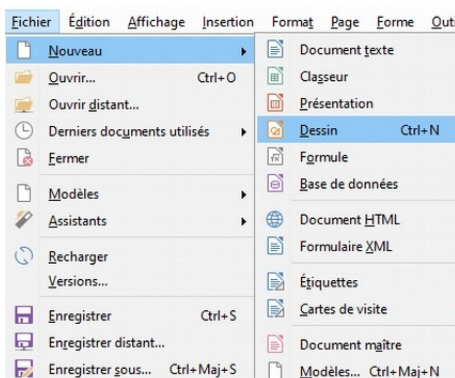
Fichier Édition Affichage Insertion Format Page Forme Out

Nouveau
Ouvrir... Ctrl+O
Ouvrir distant...
Derniers documents utilisés
Fermer
Modèles
Assistants
Recharger
Versions...
Enregistrer Ctrl+S
Enregistrer distant...
Enregistrer sous... Ctrl+Maj+S

Document texte
Classeur
Présentation
Dessin Ctrl+N
Formule
Base de données
Document HTML
Formulaire XML
Étiquettes
Cartes de visite
Document maître
Modèles... Ctrl+Maj+N